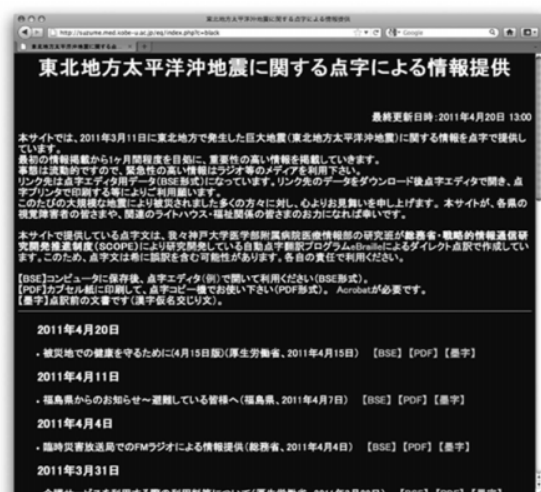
東北地方太平洋沖地震に関する点字による情報提供

http://suzune.med.kobe-u.ac.jp/eq/index.php?c=black

東北地方太平洋沖地震に関する点字による情報提供

最終更新日時:2011年4月20日 13:00

本サイトでは、2011年3月11日に東北地方で発生した巨大地震(東北地方太平洋沖地震)に関する情報を点字で提供しています。
最初の情報掲載から1ヶ月間程度を目処に、重要性の高い情報を掲載していきます。
事態は流動的ですので、緊急性の高い情報はラジオ等のメディアを利用下さい。
リンク先は点字エディタ用データ(BSE形式)になっています。リンク先のデータをダウンロード後点字エディタで開き、点字プリンタで印刷する等によりご利用願います。
このたびの大規模な地震により被災されました多くの方々に対し、心よりお見舞いを申し上げます。本サイトが、各県の視覚障害者の皆さまや、関連のライトハウス・福祉関係の皆さまのお力になれば幸いです。

本サイトで提供している点字文は、我々神戸大学医学部附属病院医療情報部の研究班が総務省・戦略的情報通信研究開発推進制度(SCOPE)により研究開発している自動点字翻訳プログラムeBrailleによるダイレクト点訳で作成しています。このため、点字文は希に誤訳を含む可能性があります。各自の責任で利用ください。

【BSE】コンピュータに保存後、点字エディタ(例)で開いて利用ください(BSE形式)。
【PDF】カプセル紙に印刷して、点字コピー機でお使い下さい(PDF形式)。Acrobatが必要です。
【墨字】点訳前の文書です(漢字仮名交じり文)。

2011年4月20日

・被災地での健康を守るために(4月15日版)(厚生労働省、2011年4月15日) 【BSE】【PDF】【墨字】

2011年4月11日

・福島県からのお知らせ～避難している皆様へ(福島県、2011年4月7日) 【BSE】【PDF】【墨字】

2011年4月4日

・臨時災害放送局でのFMラジオによる情報提供(総務省、2011年4月4日) 【BSE】【PDF】【墨字】

2011年3月31日

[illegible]